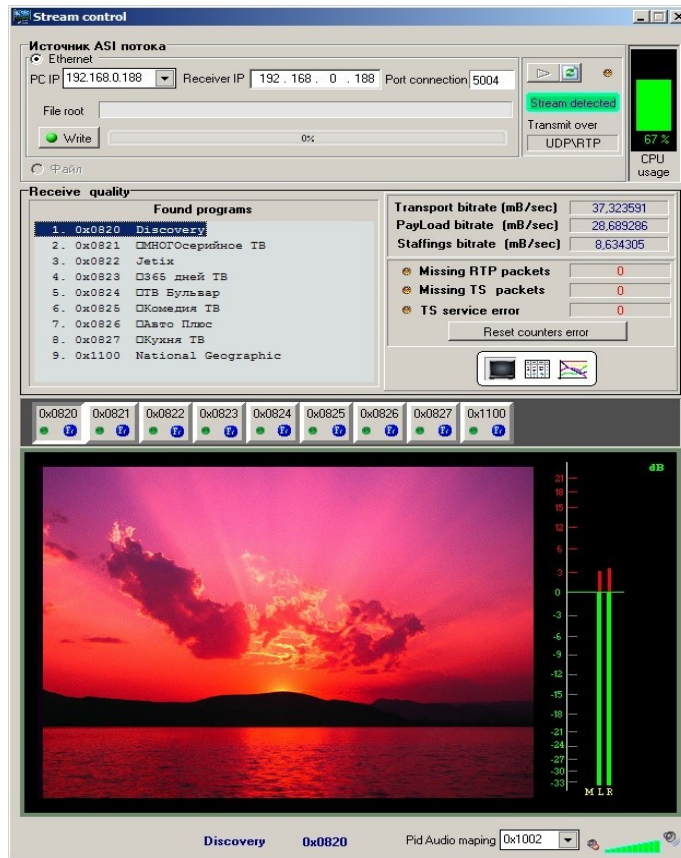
Stream control

Источник ASI потока
Ethernet
PC IP 192.168.0.188 Receiver IP 192 . 168 . 0 . 188 Port connection 5004
Stream detected
Transmit over
UDP\RTP
67 %
CPU usage
File root
Write 0%
Файл

Receive quality
Found programs
1. 0x0820 Discovery
2. 0x0821 □МНОГОсерийное ТВ
3. 0x0822 Jetix
4. 0x0823 □365 дней ТВ
5. 0x0824 □ТВ Бульвар
6. 0x0825 □Комедия ТВ
7. 0x0826 □Авто Плюс
8. 0x0827 □Кухня ТВ
9. 0x1100 National Geographic

Transport bitrate (mB/sec) 37,323591
PayLoad bitrate (mB/sec) 28,689286
Staffings bitrate (mB/sec) 8,634305
Missing RTP packets 0
Missing TS packets 0
TS service error 0
Reset counters error

0x0820 0x0821 0x0822 0x0823 0x0824 0x0825 0x0826 0x0827 0x1100

dB
21
18
15
12
6
3
0
-3
-6
-9
-12
-15
-18
-21
-24
-27
-30
-33
M L R

Discovery 0x0820 Pid Audio maping 0x1002